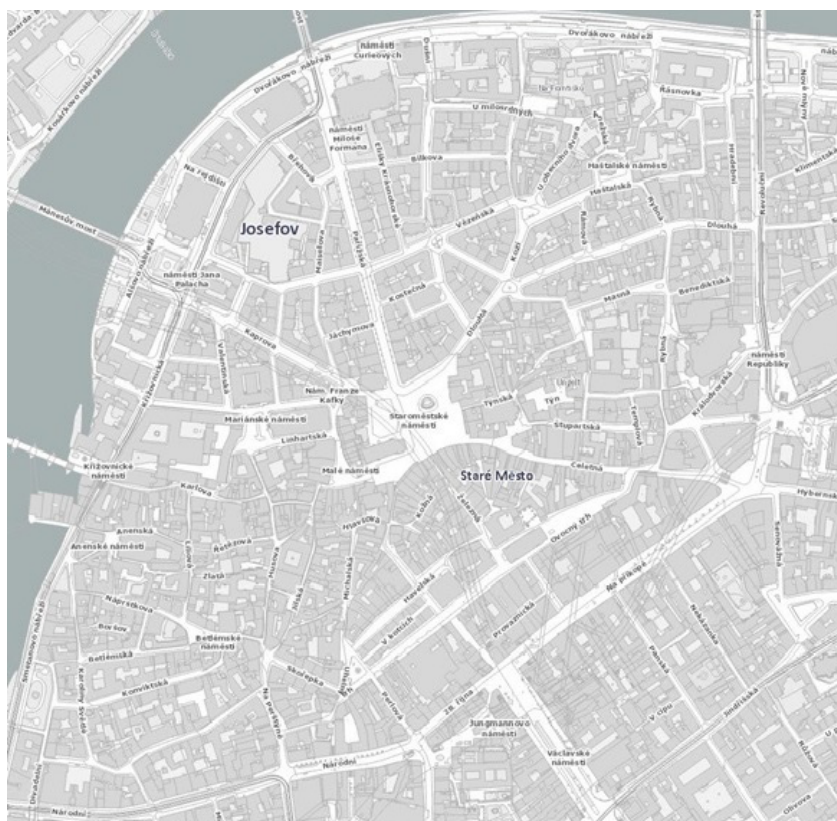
Dvořákovo nábřeží
náměstí Curieových
Dvořákovo nábřeží
Kosárkovo nábřeží
U milosrdných
Na Františku
Řásnovka
náměstí Miloše Formana
Bílkova
Haštalské náměstí
Haštalská
Na Rejdišti
Mánesův most
Josefov
Vězeňská
Dlouhá
Revoluční
Klimentská
Kozí
Rámová
Alšovo nábřeží
náměstí Jana Palacha
Kostečná
Dlouhá
Masná
Benediktská
Kaprova
Jáchymova
Valentinská
Křižovnická
Nám. Franze Kafky
Týnská
Týn
Ungelt
náměstí Republiky
Králodvorská
Mariánské náměstí
Linhartská
Staroměstské náměstí
Štupartská
Templová
Křižovnické náměstí
Malé náměstí
Staré Město
Celetná
Karlova
Hybernská
Anenská
Anenské náměstí
Řetězová
Husova
Jilská
Michalská
Havelská
Zelezná
Ovocný trh
Kožná
Liliová
Zlatá
Náprstkova
Betlémské náměstí
Betlémská
Konviktská
Skořepka
Na Perštýně
Provaznická
Na příkopě
V kotcích
Panská
Senovážná
Smetanovo nábřeží
Karolíny Světlé
Perlová
28. října
Jungmannovo náměstí
Václavské náměstí
V Jámě
Jindřišská
Národní
Divadelní
Národní
Olivova